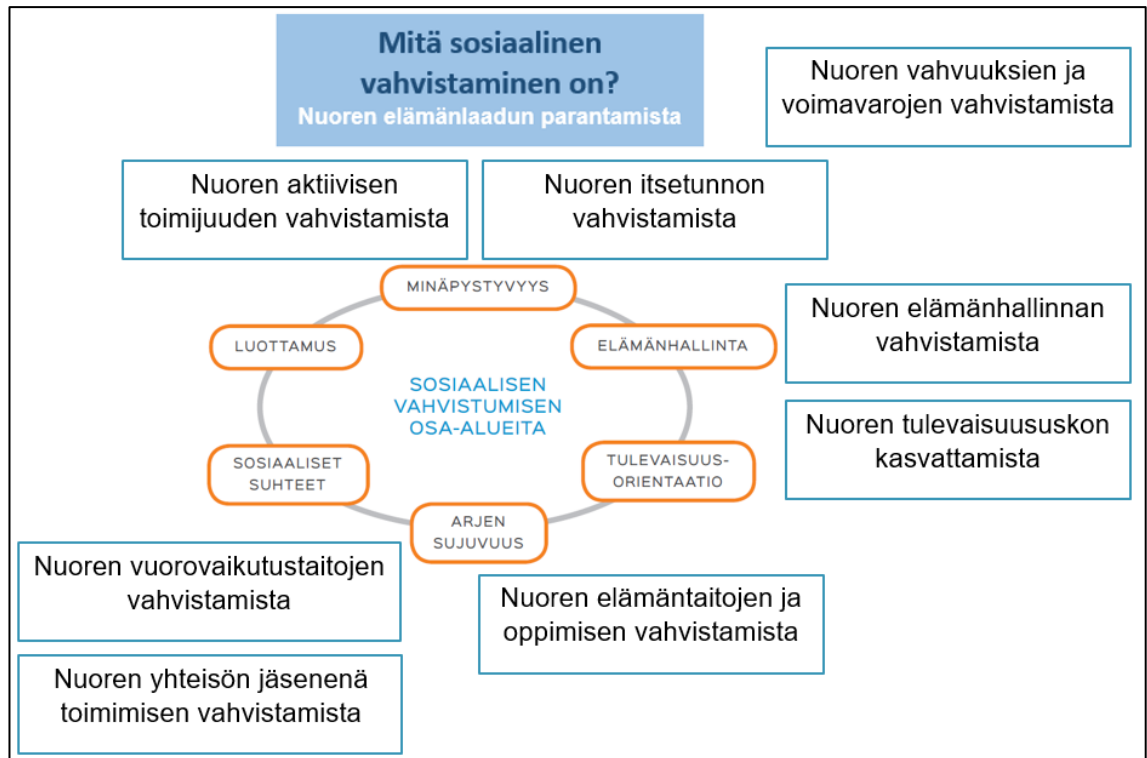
Mitä sosiaalinen vahvistaminen on?
Nuoren elämänlaadun parantamista

Nuoren vahvuuksien ja voimavarojen vahvistamista

Nuoren aktiivisen toimijuuden vahvistamista

Nuoren itsetunnon vahvistamista

MINÄPYSTYVYYS

LUOTTAMUS

ELÄMÄNHALLINTA

SOSIAALISEN VAHVISTUMISEN OSA-ALUEITA

SOSIAALISET SUHTEET

TULEVAISUUS-ORIENTAATIO

ARJEN SUJUVUUS

Nuoren elämänhallinnan vahvistamista

Nuoren tulevaisuususkon kasvattamista

Nuoren vuorovaikutustaitojen vahvistamista

Nuoren elämäntaitojen ja oppimisen vahvistamista

Nuoren yhteisön jäsenenä toimimisen vahvistamista